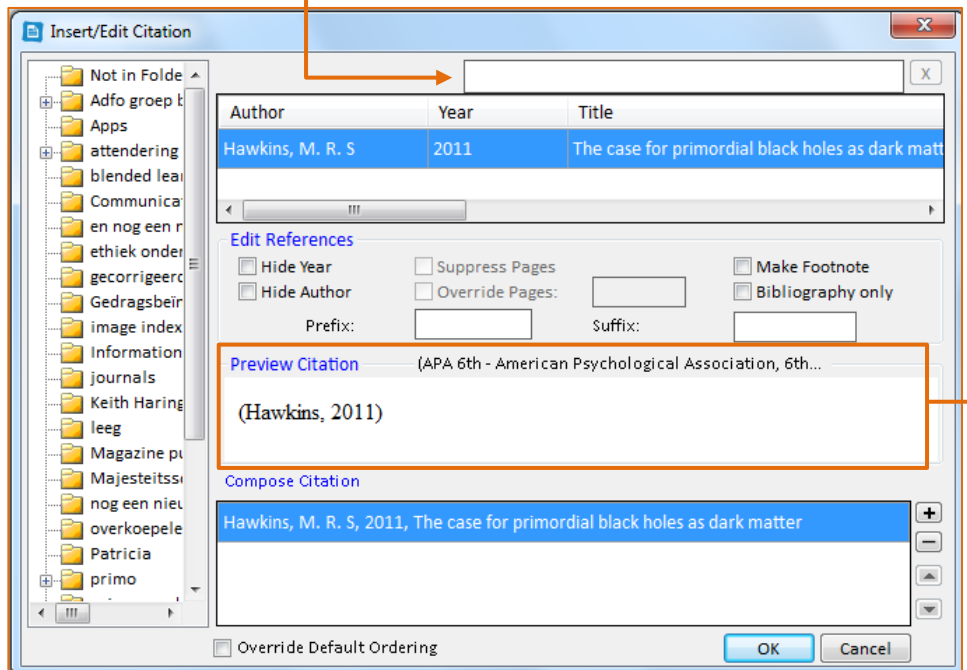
Insert/Edit Citation

Not in Folde
Adfo groep b
Apps
attendering
blended lear
Communica
en nog een r
ethiek onder
gecorrigeerd
Gedragsbei
image index
Information
journals
Keith Haring
leeg
Magazine pu
Majesteitss
nog een nieu
overkoepele
Patricia
primo

X

| Author | Year | Title |
|---|---|---|
| Hawkins, M. R. S | 2011 | The case for primordial black holes as dark matt |

Edit References

Hide Year
Hide Author
Suppress Pages
Override Pages:
Make Footnote
Bibliography only
Prefix:
Suffix:

Preview Citation (APA 6th - American Psychological Association, 6th...

(Hawkins, 2011)

Compose Citation

Hawkins, M. R. S, 2011, The case for primordial black holes as dark matter

Override Default Ordering

OK
Cancel